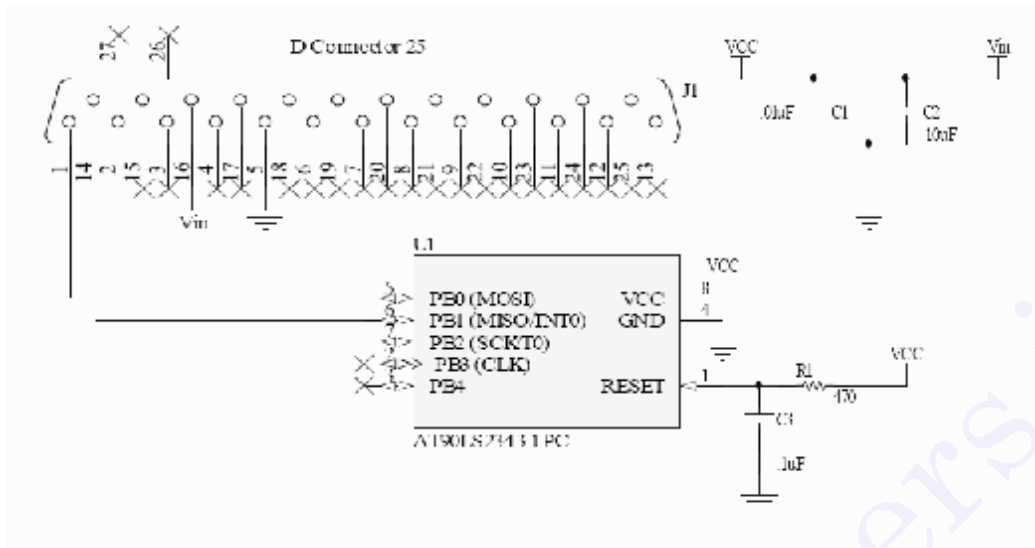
27 26 D Connector 25

J1

VCC Vin

.01uF C1 C2 10uF

1 14 2 15 3 16 4 17 5 18 6 19 7 20 8 21 9 22 10 23 11 24 12 25 13

Vin

U1

VCC 8

PB0 (MOSI) VCC
PB1 (MISO/INT0) GND
PB2 (SCK/T0)
PB3 (CLK)
PB4 RESET

4

1

R1 470

VCC

C3

.1uF

AT90LS2343-1PC